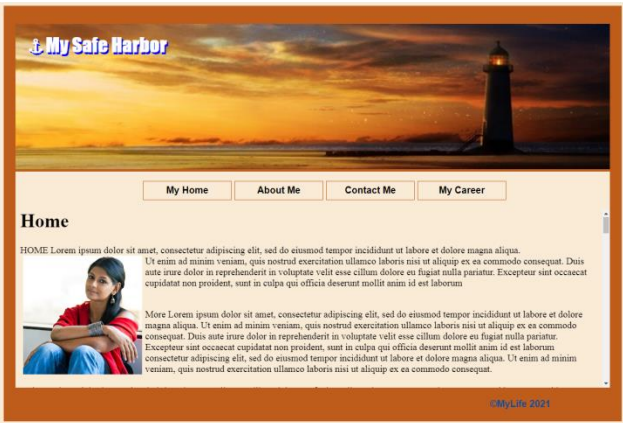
My Safe Harbor

My Home | About Me | Contact Me | My Career

Home

HOME Lorem ipsum dolor sit amet, consectetur adipiscing elit, sed do eiusmod tempor incididunt ut labore et dolore magna aliqua. Ut enim ad minim veniam, quis nostrud exercitation ullamco laboris nisi ut aliquip ex ea commodo consequat. Duis aute irure dolor in reprehenderit in voluptate velit esse cillum dolore eu fugiat nulla pariatur. Excepteur sint occaecat cupidatat non proident, sunt in culpa qui officia deserunt mollit anim id est laborum

More Lorem ipsum dolor sit amet, consectetur adipiscing elit, sed do eiusmod tempor incididunt ut labore et dolore magna aliqua. Ut enim ad minim veniam, quis nostrud exercitation ullamco laboris nisi ut aliquip ex ea commodo consequat. Duis aute irure dolor in reprehenderit in voluptate velit esse cillum dolore eu fugiat nulla pariatur. Excepteur sint occaecat cupidatat non proident, sunt in culpa qui officia deserunt mollit anim id est laborum consectetur adipiscing elit, sed do eiusmod tempor incididunt ut labore et dolore magna aliqua. Ut enim ad minim veniam, quis nostrud exercitation ullamco laboris nisi ut aliquip ex ea commodo consequat.

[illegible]

©MyLife 2021